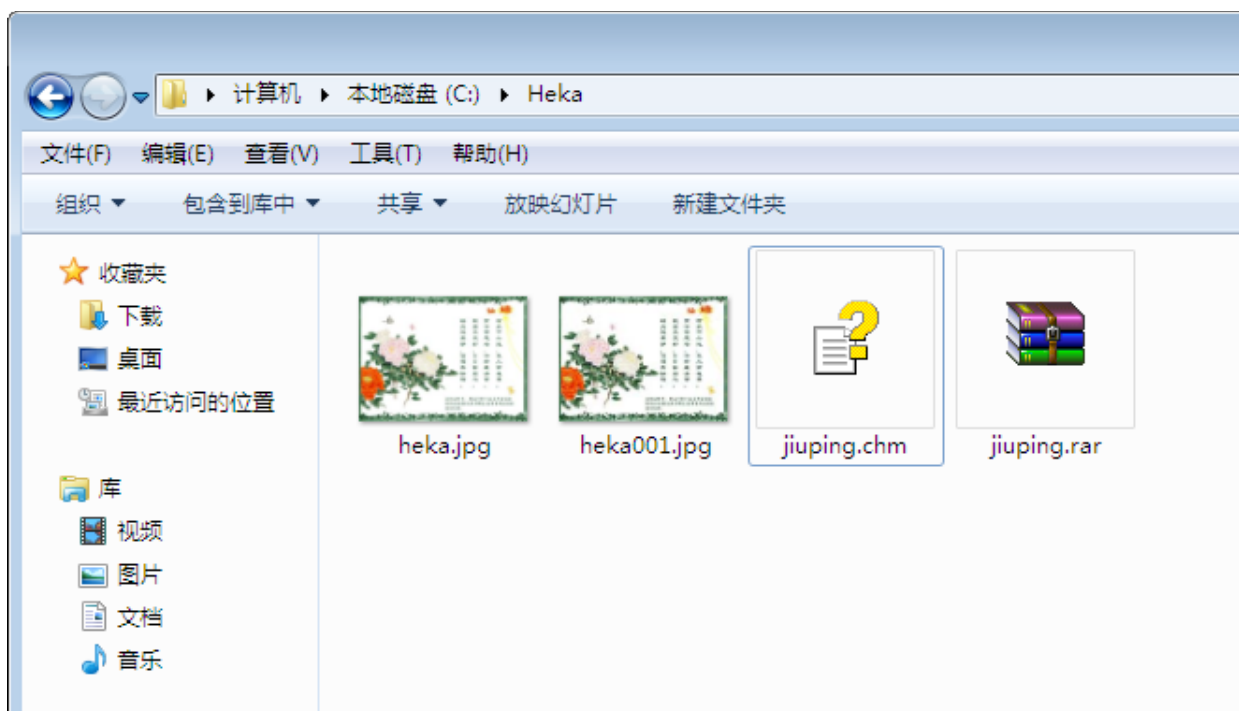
▸ 计算机 ▸ 本地磁盘 (C:) ▸ Heka

文件(F) 编辑(E) 查看(V) 工具(T) 帮助(H)

组织 ▾ 包含到库中 ▾ 共享 ▾ 放映幻灯片 新建文件夹

收藏夹
下载
桌面
最近访问的位置

库
视频
图片
文档
音乐

heka.jpg
heka001.jpg
jiuping.chm
jiuping.rar